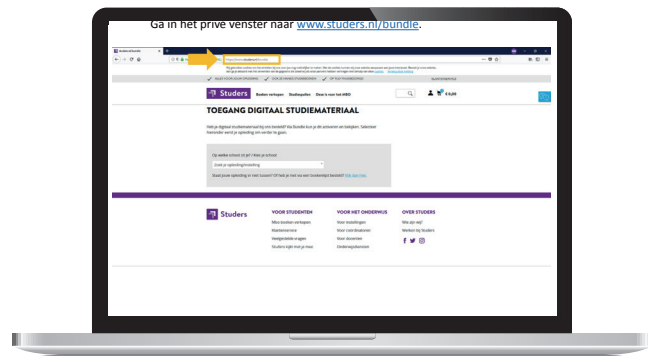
Ga in het privé venster naar www.studers.nl/bundle.

Studers

Boeken verkopen Studiegids Deze is voor het mbo

TOEGANG DIGITAAL STUDIEMATERIAAL

Heb je digitaal studiemateriaal bij ons besteld? Via Bundle kun je dit activeren en bekijken. Selecteer hieronder eerst je opleiding om verder te gaan.

Op welke school zit je? Kies je school

Zoek je opleiding/instelling

€ 0,00

Studers

VOOR STUDENTEN
Mbo boeken verkopen
Klantenservice
Veelgestelde vragen
Studers kijkt met je mee

VOOR HET ONDERWIJS
Voor instellingen
Voor contributeurs
Voor docenten
Onderwijsdiensten

OVER STUDERS
Wie zijn wij?
Werken bij Studers